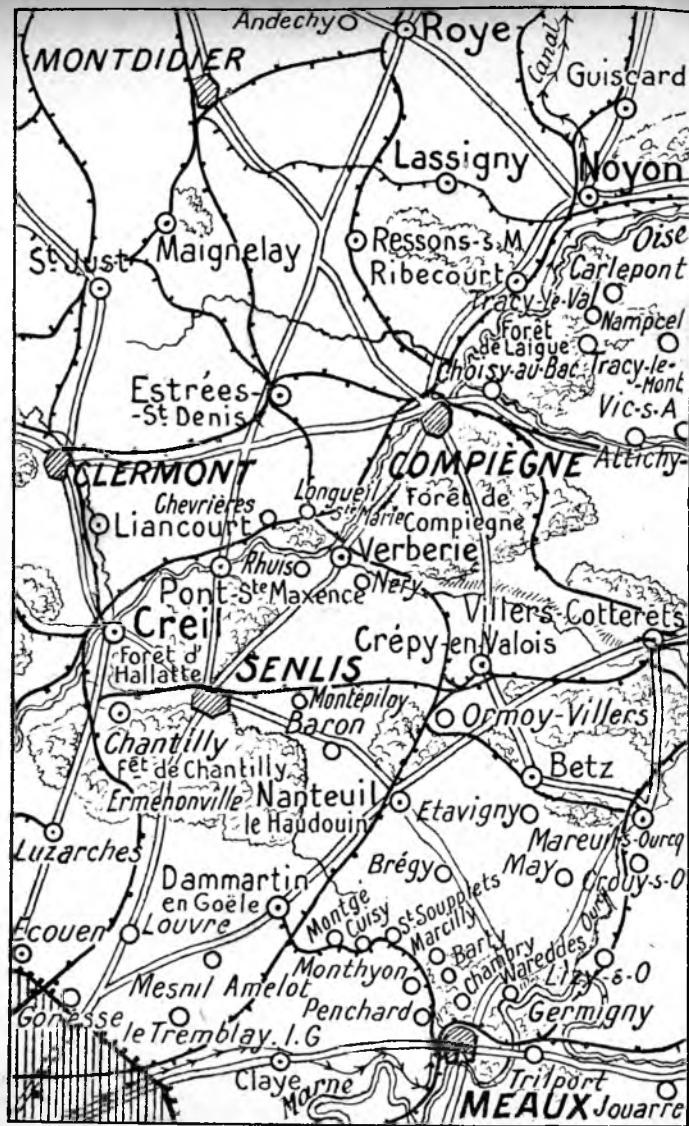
Andechy
Roye
MONTDIDIER
Canal
Guiscard
Lassigny
Noyon
St Just
Maignelay
Ressons-s-M
Ribecourt
Oise
Carlepont
Tracy-le-Val
Forêt de Laigue
Nampcel
Choisy-au-Bac
Tracy-le-Mont
Estrées-St Denis
Vic-s-A
CLERMONT
COMPIÈGNE
Attichy
Chevrières
Longueil Ste Marie
Forêt de Compiègne
Liancourt
Rhuis
Verberie
Pont-Ste Maxence
Nery
Villers-Cotterets
Creil
Forêt d'Hallatte
SENLIS
Crépy-en-Valois
Montépiloy
Baron
Ormoy-Villers
Chantilly
Fêt de Chantilly
Betz
Ermenonville
Nanteuil le Haudouin
Etavigny
Mareuil-s-Ourcq
Luzarches
Brégy
May
Crouy-s-O
Dammartin en Goële
Montge
Cuisy
St Soupplets
Marcilly
Ecouen
Louvre
Barcy
Chambry
Wareddes
Ourcq
Lizy-s-O
Mesnil Amelot
Monthyon
Penchard
Germigny
Gonesse
le Tremblay. I.G
Claye
Marne
Trilport
MEAUX
Jouarre